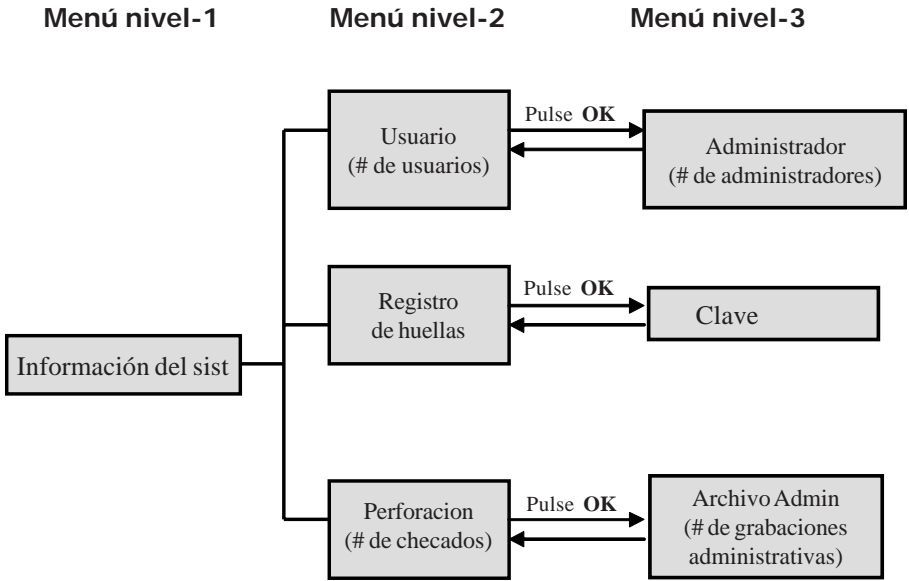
Menú nivel-1

Menú nivel-2

Menú nivel-3

Información del sist

Usuario
(# de usuarios)

Pulse **OK**

Administrador
(# de administradores)

Registro
de huellas

Pulse **OK**

Clave

Perforacion
(# de checados)

Pulse **OK**

Archivo Admin
(# de grabaciones
administrativas)